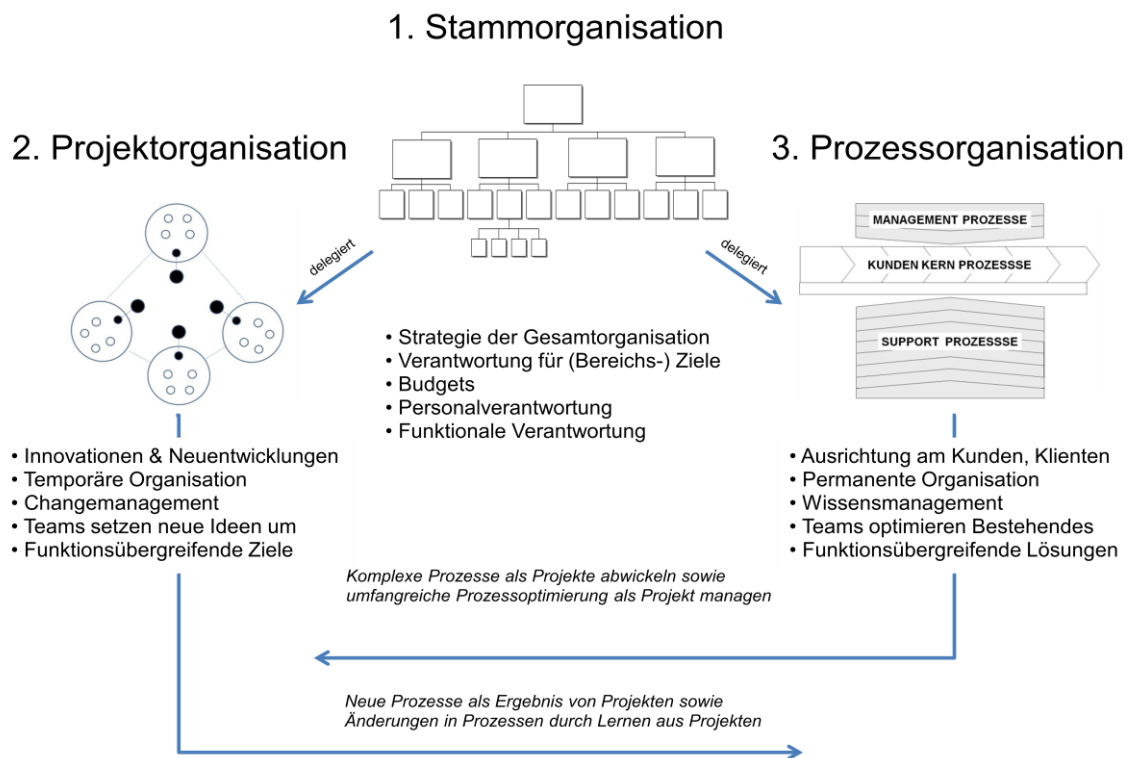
1. Stammorganisation

2. Projektorganisation

3. Prozessorganisation

delegiert

delegiert

MANAGEMENT PROZESSE

KUNDEN KERN PROZESSSE

SUPPORT PROZESSSE

• Strategie der Gesamtorganisation
• Verantwortung für (Bereichs-) Ziele
• Budgets
• Personalverantwortung
• Funktionale Verantwortung

• Innovationen & Neuentwicklungen
• Temporäre Organisation
• Changemanagement
• Teams setzen neue Ideen um
• Funktionsübergreifende Ziele

• Ausrichtung am Kunden, Klienten
• Permanente Organisation
• Wissensmanagement
• Teams optimieren Bestehendes
• Funktionsübergreifende Lösungen

Komplexe Prozesse als Projekte abwickeln sowie umfangreiche Prozessoptimierung als Projekt managen

Neue Prozesse als Ergebnis von Projekten sowie Änderungen in Prozessen durch Lernen aus Projekten